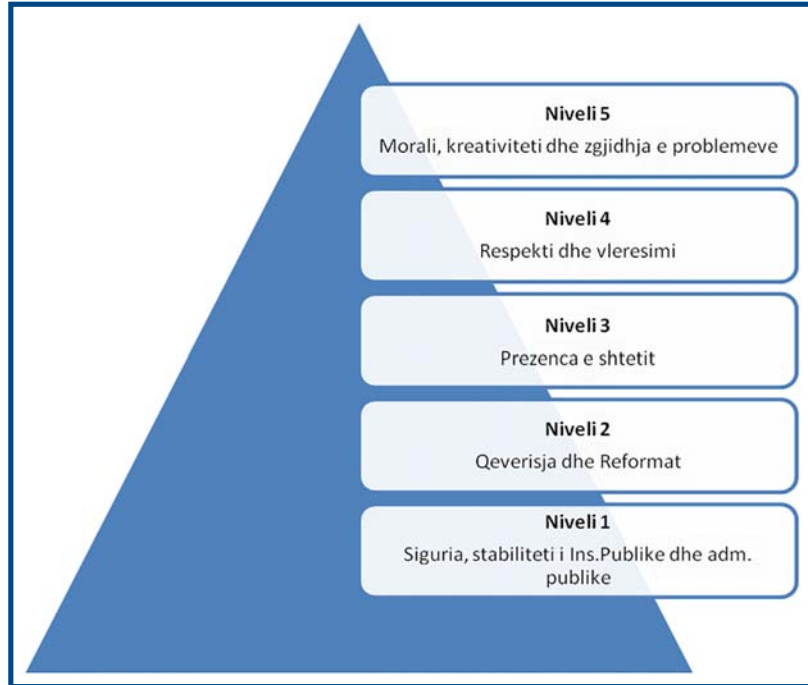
Niveli 5
Morali, kreativiteti dhe zgjidhja e problemeve

Niveli 4
Respekti dhe vleresimi

Niveli 3
Prezenca e shtetit

Niveli 2
Qeverisja dhe Reformat

Niveli 1
Siguria, stabiliteti i Ins.Publike dhe adm. publike